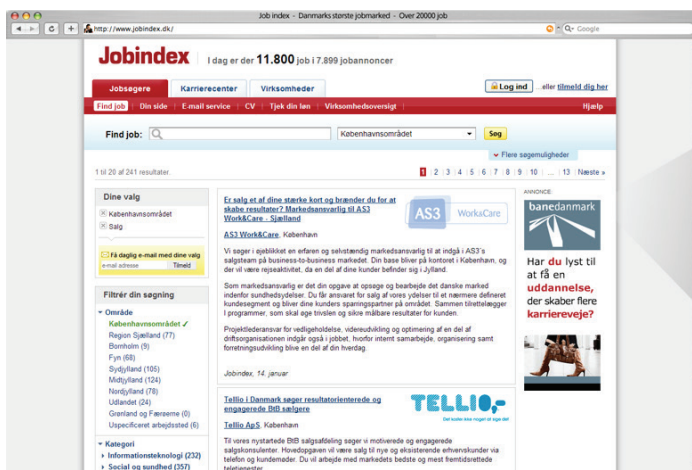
Job index - Danmarks største jobmarked - Over 20000 job

http://www.jobindex.dk/

Google

Jobindex | I dag er der 11.800 job i 7.899 jobannoncer

Jobsøgere | Karrierecenter | Virksomheder

Log ind ...eller tilmeld dig her

Find job | Din side | E-mail service | CV | Tjek din løn | Virksomhedsoversigt | Hjælp

Find job: | Københavnsområdet | Søg

Flere søgemuligheder

1 til 20 af 241 resultater.

1 2 3 4 5 6 7 8 9 10 ... 13 Næste »

Dine valg

Københavnsområdet

Salg

Få daglig e-mail med dine valg

e-mail adresse | Tilmeld

Filtrér din søgning

Område

Københavnsområdet ✓

Region Sjælland (77)

Bornholm (9)

Fyn (68)

Sydjylland (105)

Midtjylland (124)

Nordjylland (78)

Udlandet (24)

Grønland og Færøerne (0)

Uspecificeret arbejdssted (6)

Kategori

Informationsteknologi (232)

Social og sundhed (357)

Er salg et af dine stærke kort og brænder du for at skabe resultater? Markedsansvarlig til AS3 Work&Care - Sjælland

AS3 WorkCare

AS3 Work&Care, København

Vi søger i øjeblikket en erfaren og selvstændig markedsansvarlig til at indgå i AS3's salgsteam på business-to-business markedet. Din base bliver på kontoret i København, og der vil være rejseaktivitet, da en del af dine kunder befinder sig i Jylland.

Som markedsansvarlig er det din opgave at opsøge og bearbejde det danske marked indenfor sundhedsydelser. Du får ansvaret for salg af vores ydelser til et nærmere defineret kundesegment og bliver dine kunders sparringspartner på området. Sammen tilrettelægger I programmer, som skal øge trivslen og sikre målbare resultater for kunden.

Projektlederansvar for vedligeholdelse, videreudvikling og optimering af en del af driftsorganisationen indgår også i jobbet, hvorfor intern samarbejde, organisering samt forretningsudvikling bliver en del af din hverdag.

Jobindex, 14. januar

Tellio i Danmark søger resultatorienterede og engagerede BtB sælgere

TELLIO

Tellio ApS, København

Til vores mystartede BtB salgsafdeling søger vi motiverede og engagerede salgskonsulenter. Hovedopgaven vil være salg til nye og eksisterende erhvervskunder via telefon og kundemøder. Du vil arbejde med markedets bedste og mest fremtidsrettede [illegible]

ANNONCE

banedanmark

Har du lyst til at få en uddannelse, der skaber flere karriereveje?